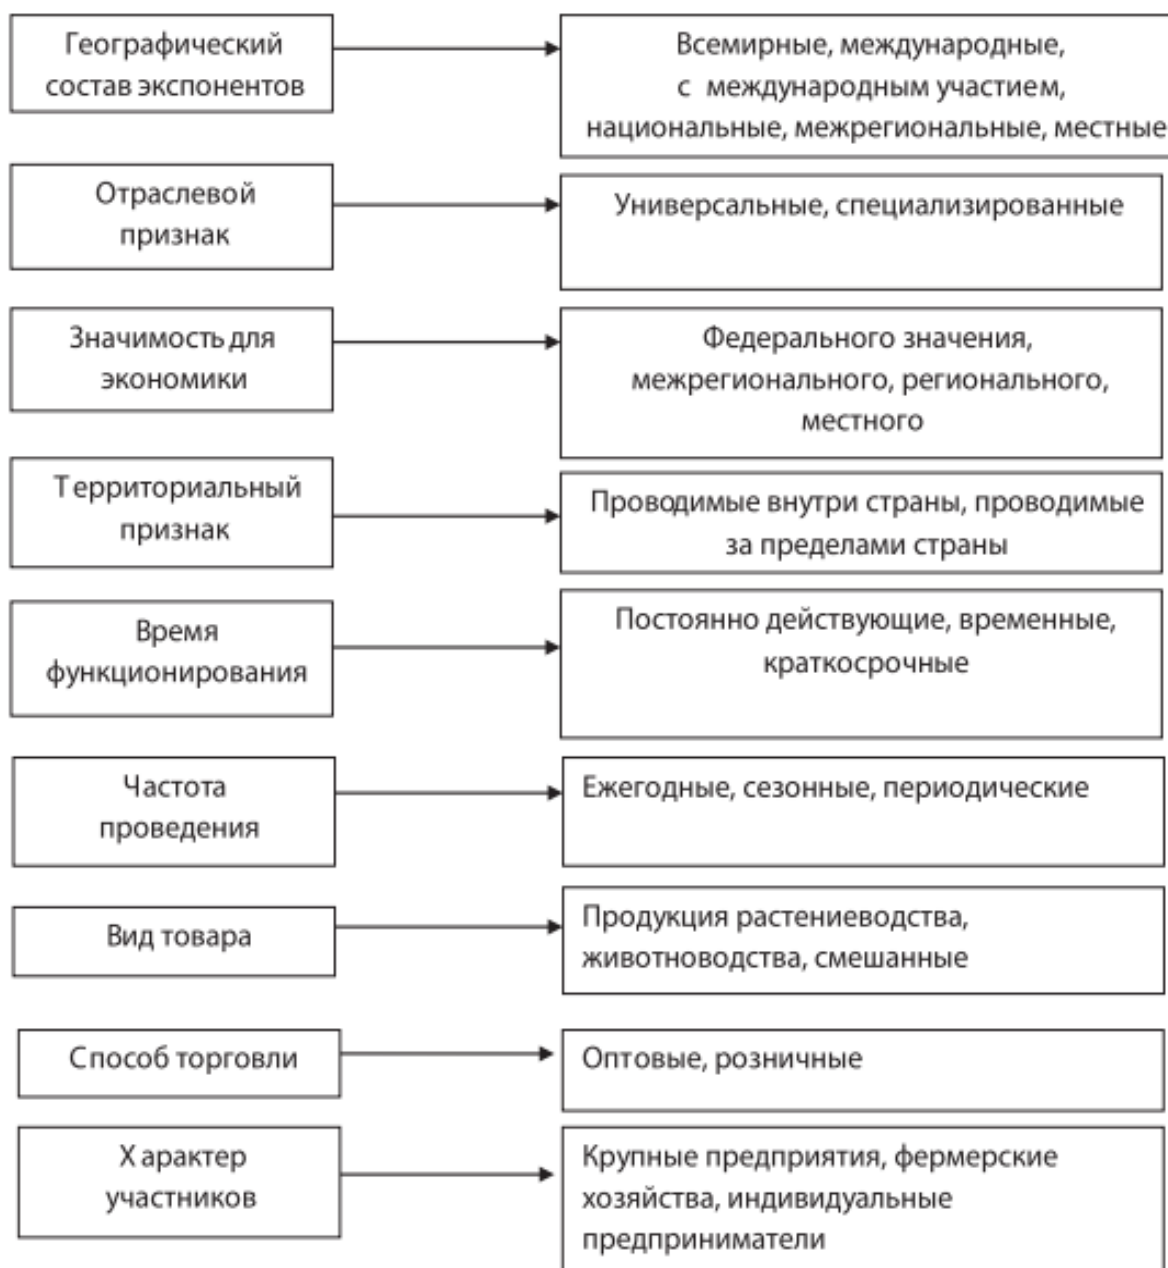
Географический состав экспонентов

Всемирные, международные, с международным участием, национальные, межрегиональные, местные

Отраслевой признак

Универсальные, специализированные

Значимость для экономики

Федерального значения, межрегионального, регионального, местного

Территориальный признак

Проводимые внутри страны, проводимые за пределами страны

Время функционирования

Постоянно действующие, временные, краткосрочные

Частота проведения

Ежегодные, сезонные, периодические

Вид товара

Продукция растениеводства, животноводства, смешанные

Способ торговли

Оптовые, розничные

Характер участников

Крупные предприятия, фермерские хозяйства, индивидуальные предприниматели